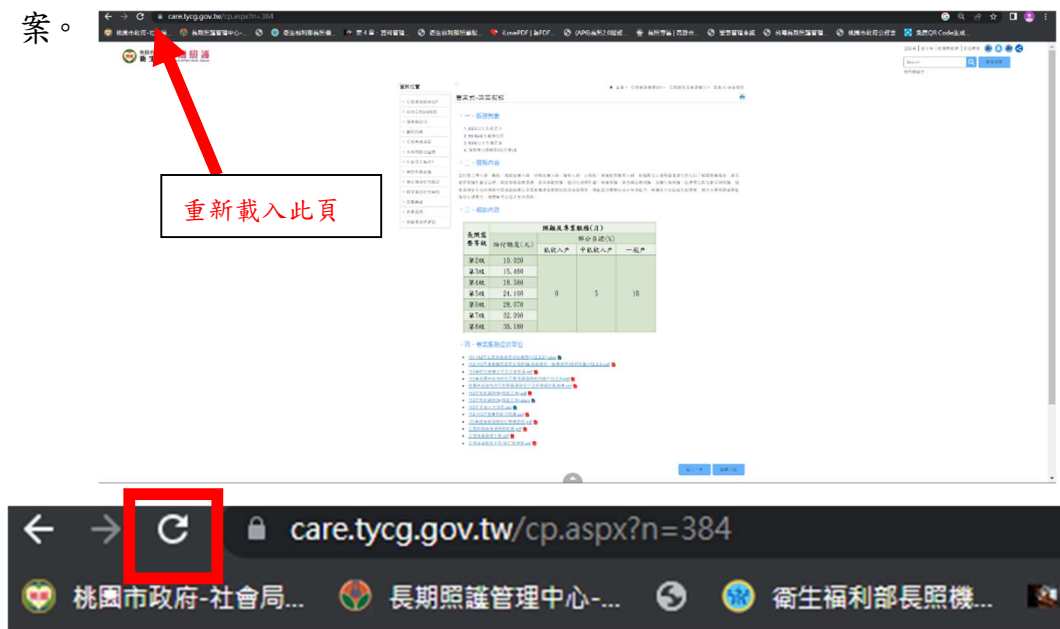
案。

care.tycg.gov.tw/cp.aspx?n=384

重新載入此頁

| 長照需要等級 | 給付額度(元) | 部分負擔(%) 低收入戶 | 中低收入戶 | 一般戶 |
|---|---|---|---|---|
| 第2級 | 10,020 | 0 | 5 | 16 |
| 第3級 | 15,460 | | | |
| 第4級 | 18,580 | | | |
| 第5級 | 24,100 | | | |
| 第6級 | 28,070 | | | |
| 第7級 | 32,090 | | | |
| 第8級 | 36,180 | | | |

care.tycg.gov.tw/cp.aspx?n=384

桃園市政府-社會局...　長期照護管理中心-...　衛生福利部長照機...